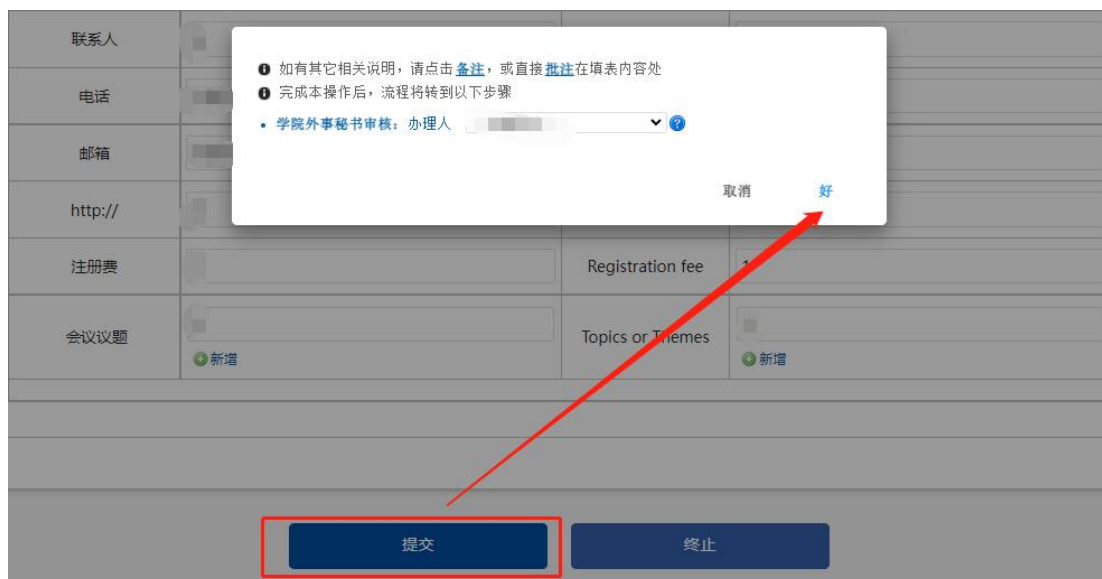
联系人

电话

邮箱

http://

注册费 | Registration fee

会议议题 | Topics or Themes

新增

新增

如有其它相关说明，请点击备注，或直接批注在填表内容处

完成本操作后，流程将转到以下步骤

• 学院外事秘书审核：办理人 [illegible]

取消 好

提交 终止